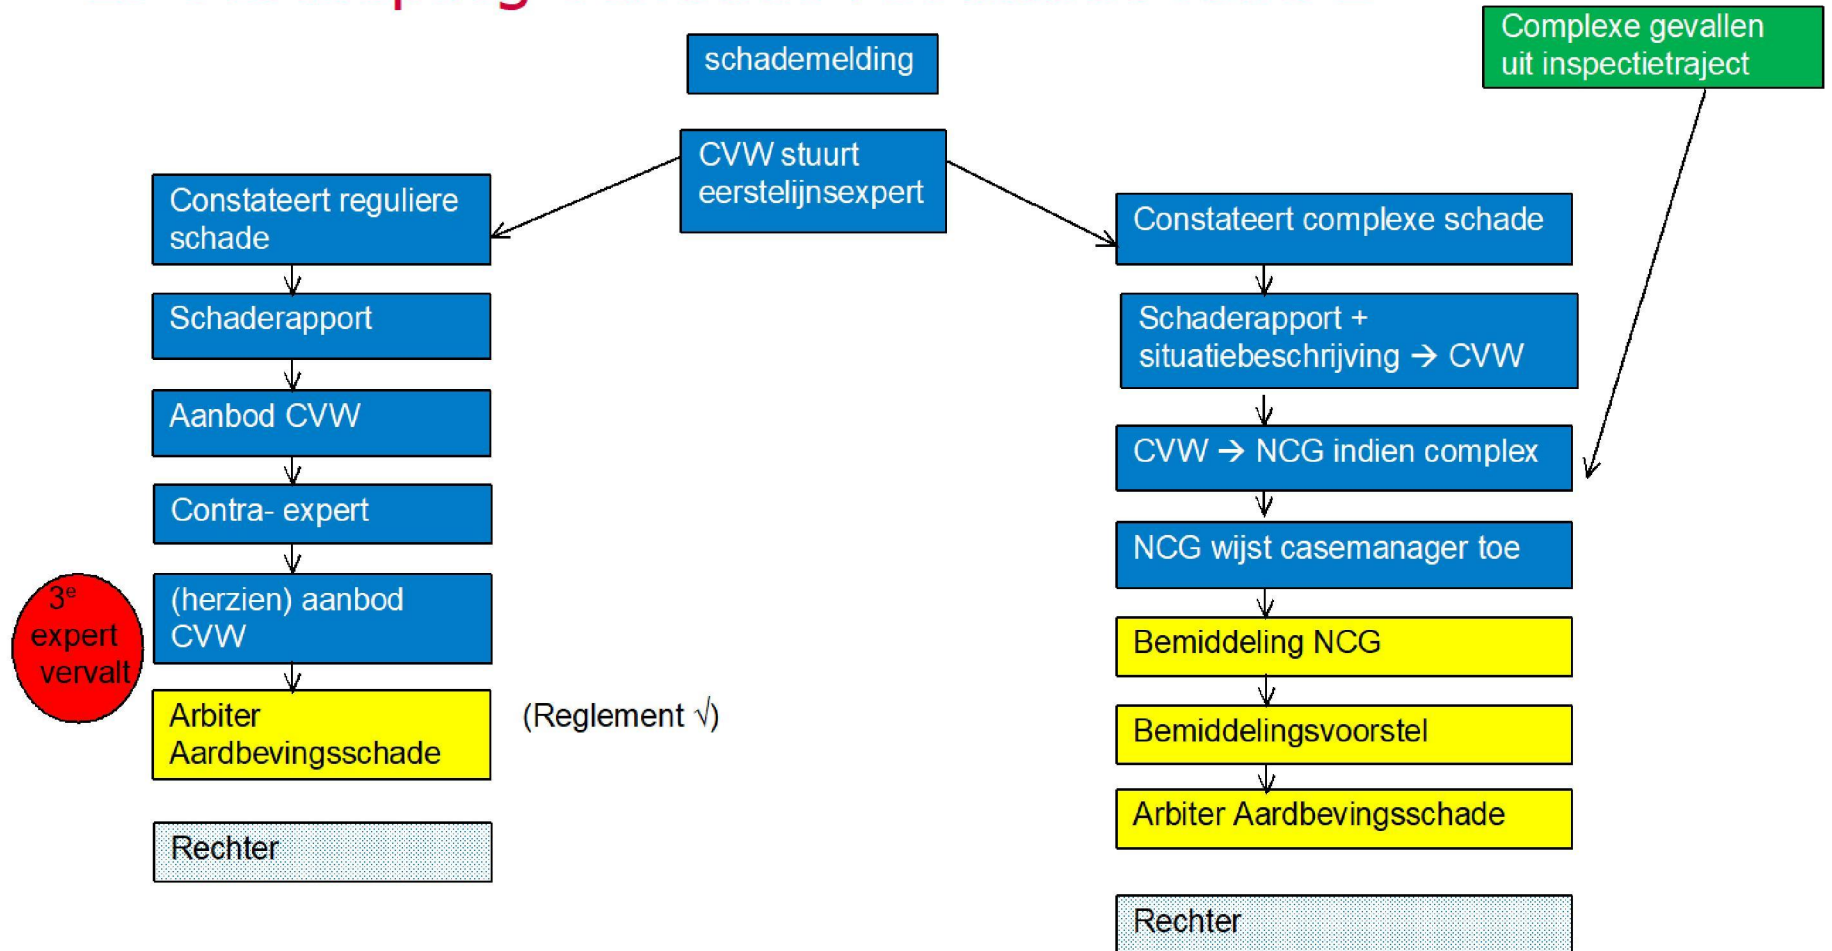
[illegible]

schademelding

Complexe gevallen uit inspectietraject

CVW stuurt eerstelijnsexpert

Constateert reguliere schade

Schaderapport

Aanbod CVW

Contra- expert

(herzien) aanbod CVW

Arbiter Aardbevingsschade

(Reglement √)

Rechter

3$^e$ expert vervalt

Constateert complexe schade

Schaderapport + situatiebeschrijving → CVW

CVW → NCG indien complex

NCG wijst casemanager toe

Bemiddeling NCG

Bemiddelingsvoorstel

Arbiter Aardbevingsschade

Rechter